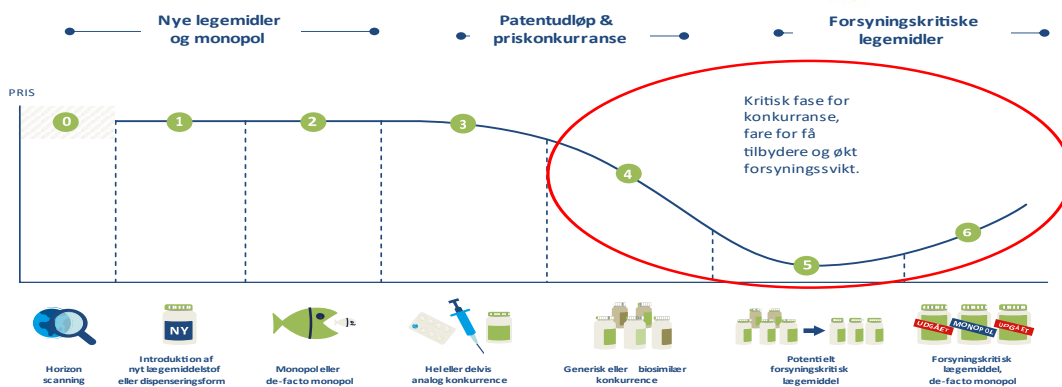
Nye legemidler og monopol

Patentudløp & priskonkurranse

Forsyningskritiske legemidler

PRIS

0
1
2
3
4
5
6

Kritisk fase for konkurranse, fare for få tilbydere og økt forsyningssvikt.

NY

UDGÅET
MONOPOL
UDGÅET

Horizon scanning

Introduktion af nyt lægemiddelstof eller dispenseringsform

Monopol eller de-facto monopol

Hel eller delvis analog konkurrence

Generisk eller biosimilær konkurrence

Potentielt forsyningskritisk lægemiddel

Forsyningskritisk lægemiddel, de-facto monopol